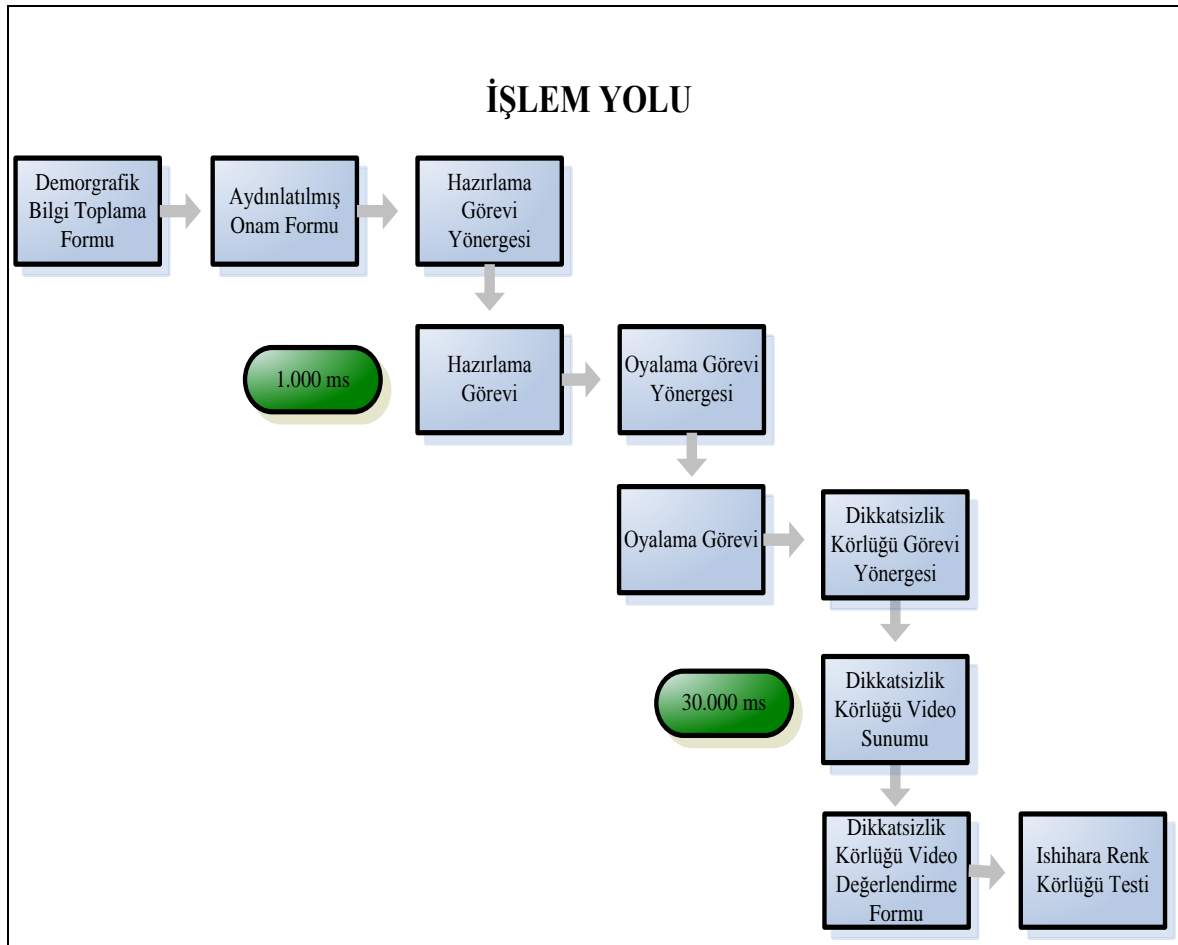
İŞLEM YOLU

Demorgrafik Bilgi Toplama Formu

Aydınlatılmış Onam Formu

Hazırlama Görevi Yönergesi

1.000 ms

Hazırlama Görevi

Oyalama Görevi Yönergesi

Oyalama Görevi

Dikkatsizlik Körlüğü Görevi Yönergesi

30.000 ms

Dikkatsizlik Körlüğü Video Sunumu

Dikkatsizlik Körlüğü Video Değerlendirme Formu

Ishihara Renk Körlüğü Testi